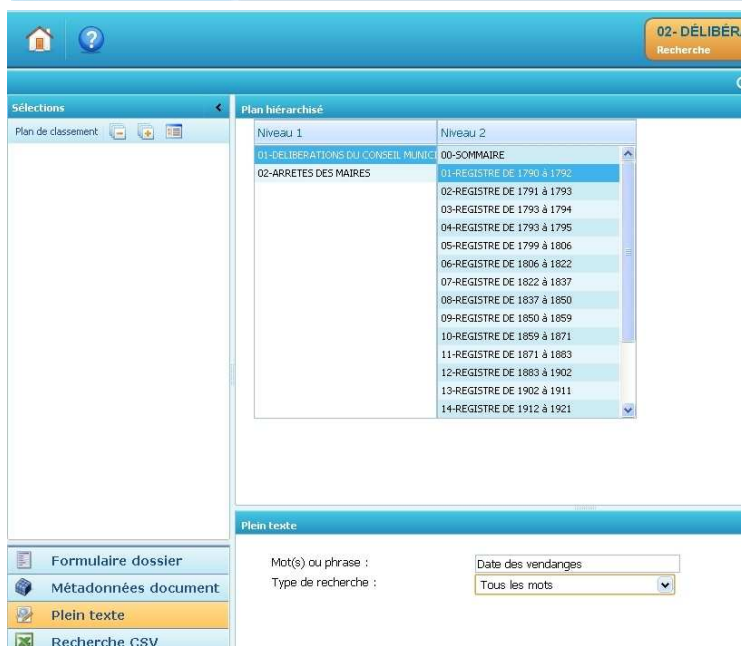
02- DÉLIBÉRA
Recherche

Sélections
Plan de classement

Plan hiérarchisé

| Niveau 1 | Niveau 2 |
|---|---|
| 01-DELIBERATIONS DU CONSEIL MUNIC | 00-SOMMAIRE |
| 02-ARRETES DES MAIRES | 01-REGISTRE DE 1790 à 1792 |
| | 02-REGISTRE DE 1791 à 1793 |
| | 03-REGISTRE DE 1793 à 1794 |
| | 04-REGISTRE DE 1793 à 1795 |
| | 05-REGISTRE DE 1799 à 1806 |
| | 06-REGISTRE DE 1806 à 1822 |
| | 07-REGISTRE DE 1822 à 1837 |
| | 08-REGISTRE DE 1837 à 1850 |
| | 09-REGISTRE DE 1850 à 1859 |
| | 10-REGISTRE DE 1859 à 1871 |
| | 11-REGISTRE DE 1871 à 1883 |
| | 12-REGISTRE DE 1883 à 1902 |
| | 13-REGISTRE DE 1902 à 1911 |
| | 14-REGISTRE DE 1912 à 1921 |

Plein texte

Mot(s) ou phrase : Date des vendanges
Type de recherche : Tous les mots

Formulaire dossier
Métadonnées document
Plein texte
Recherche CSV